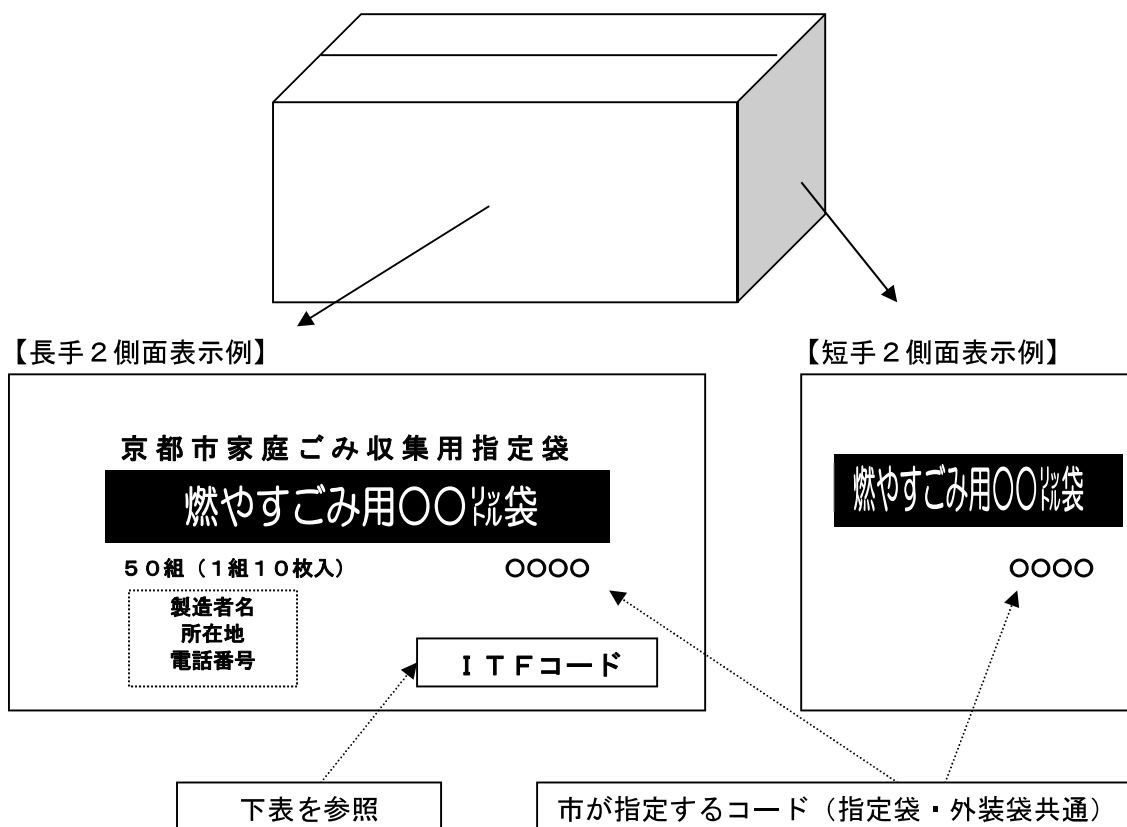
【長手２側面表示例】

京都市家庭ごみ収集用指定袋

燃やすごみ用〇〇㍑袋

５０組（１組１０枚入）

〇〇〇〇

製造者名
所在地
電話番号

ＩＴＦコード

【短手２側面表示例】

燃やすごみ用〇〇㍑袋

〇〇〇〇

下表を参照

市が指定するコード（指定袋・外装袋共通）